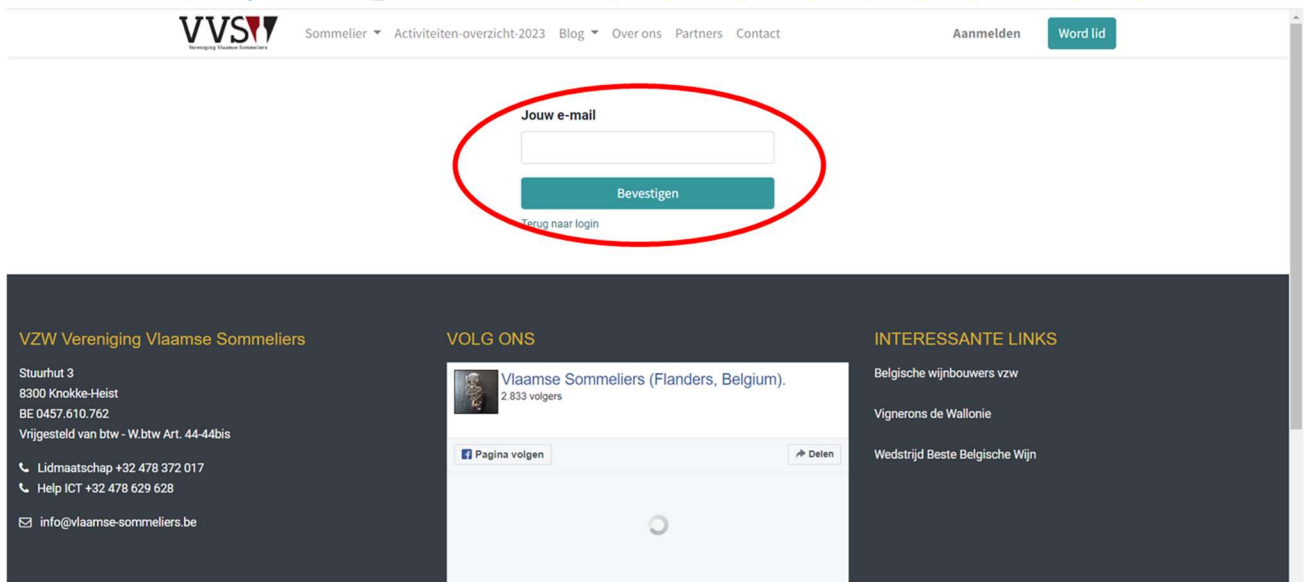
VVS
Vereniging Vlaamse Sommeliers

Sommelier Activiteiten-overzicht-2023 Blog Over ons Partners Contact Aanmelden Word lid

Jouw e-mail

Bevestigen

Terug naar login

VZW Vereniging Vlaamse Sommeliers

Stuurhut 3
8300 Knokke-Heist
BE 0457.610.762
Vrijgesteld van btw - W.btw Art. 44-44bis

Lidmaatschap +32 478 372 017
Help ICT +32 478 629 628

info@vlaamse-sommeliers.be

VOLG ONS

Vlaamse Sommeliers (Flanders, Belgium).
2.833 volgers

Pagina volgen

Delen

INTERESSANTE LINKS

Belgische wijnbouwers vzw

Vignerons de Wallonie

Wedstrijd Beste Belgische Wijn